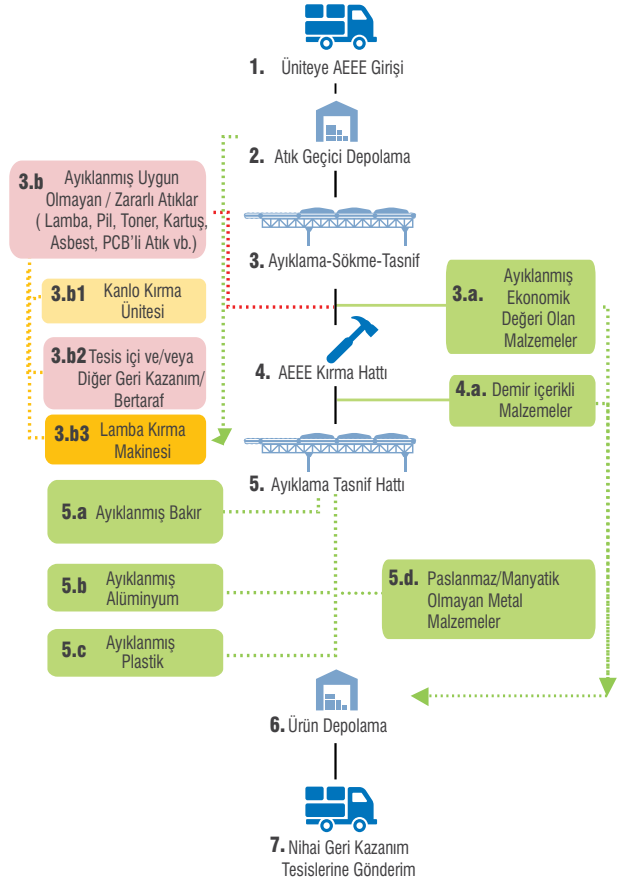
1. Üniteye AEEE Girişi

2. Atık Geçici Depolama

3.b Ayıklanmış Uygun Olmayan / Zararlı Atıklar ( Lamba, Pil, Toner, Kartuş, Asbest, PCB'li Atık vb.)

3.b1 Kanlo Kırma Ünitesi

3.b2 Tesis içi ve/veya Diğer Geri Kazanım/ Bertaraf

3.b3 Lamba Kırma Makinesi

3. Ayıklama-Sökme-Tasnif

3.a. Ayıklanmış Ekonomik Değeri Olan Malzemeler

4. AEEE Kırma Hattı

4.a. Demir içerikli Malzemeler

5. Ayıklama Tasnif Hattı

5.a Ayıklanmış Bakır

5.b Ayıklanmış Alüminyum

5.c Ayıklanmış Plastik

5.d. Paslanmaz/Manyatik Olmayan Metal Malzemeler

6. Ürün Depolama

7. Nihai Geri Kazanım Tesislerine Gönderim